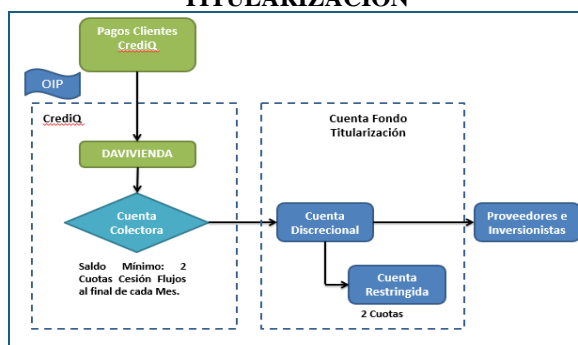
TITULARIZACIÓN

Pagos Clientes CrediQ

OIP

CrediQ

DAVIVIENDA

Cuenta Colectora

Saldo Mínimo: 2 Cuotas Cesión Flujos al final de cada Mes.

Cuenta Fondo Titularización

Cuenta Discrecional

Cuenta Restringida

2 Cuotas

Proveedores e Inversionistas